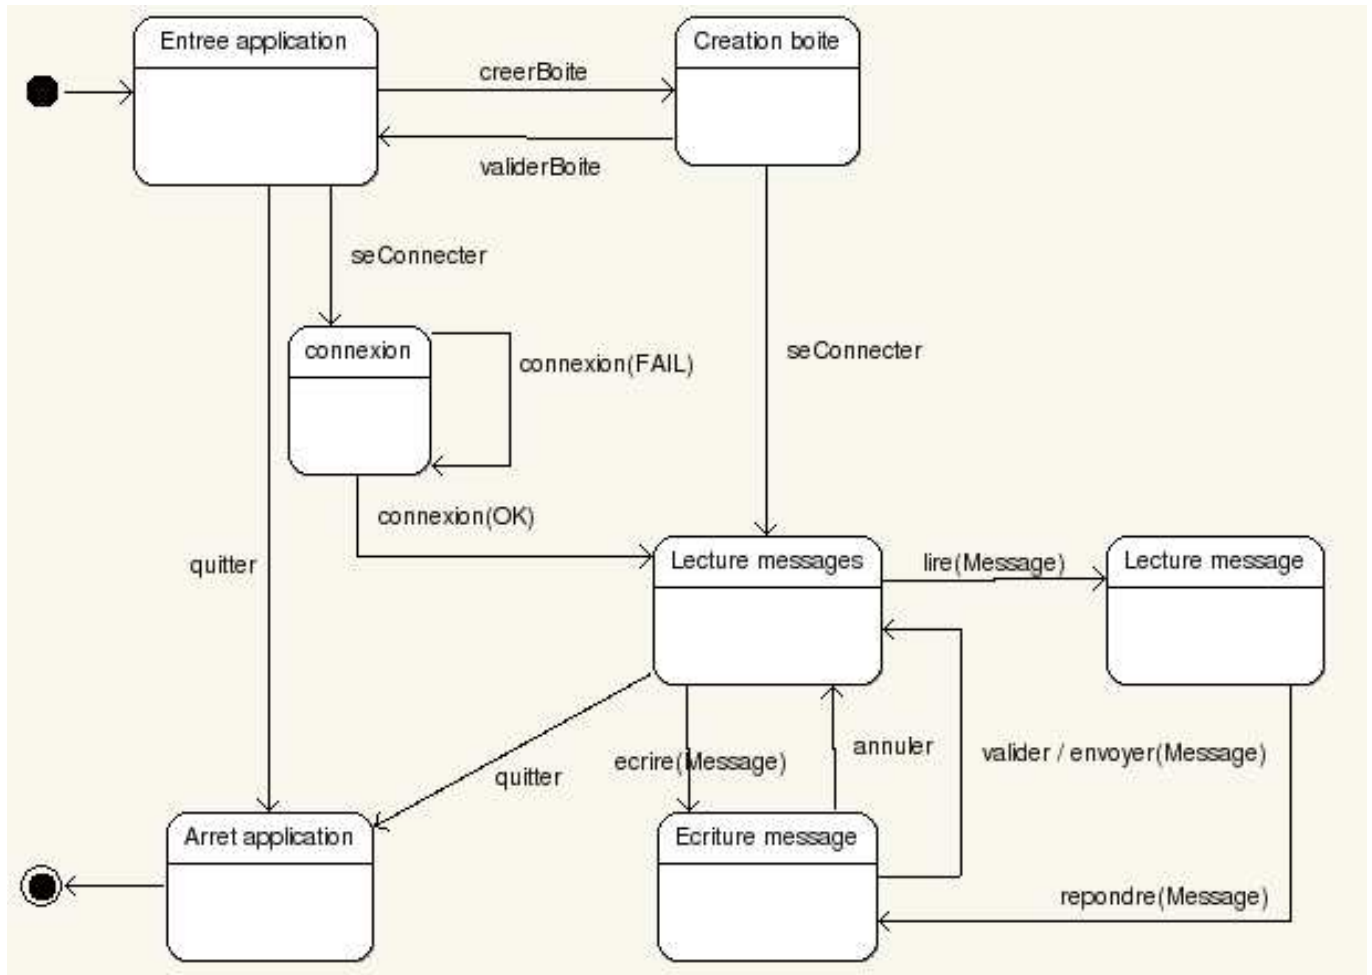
Entree application

creerBoite

Creation boite

validerBoite

seConnecter

connexion

connexion(FAIL)

seConnecter

connexion(OK)

quitter

Lecture messages

lire(Message)

Lecture message

annuler

valider / envoyer(Message)

ecrire(Message)

quitter

Arret application

Ecriture message

repondre(Message)